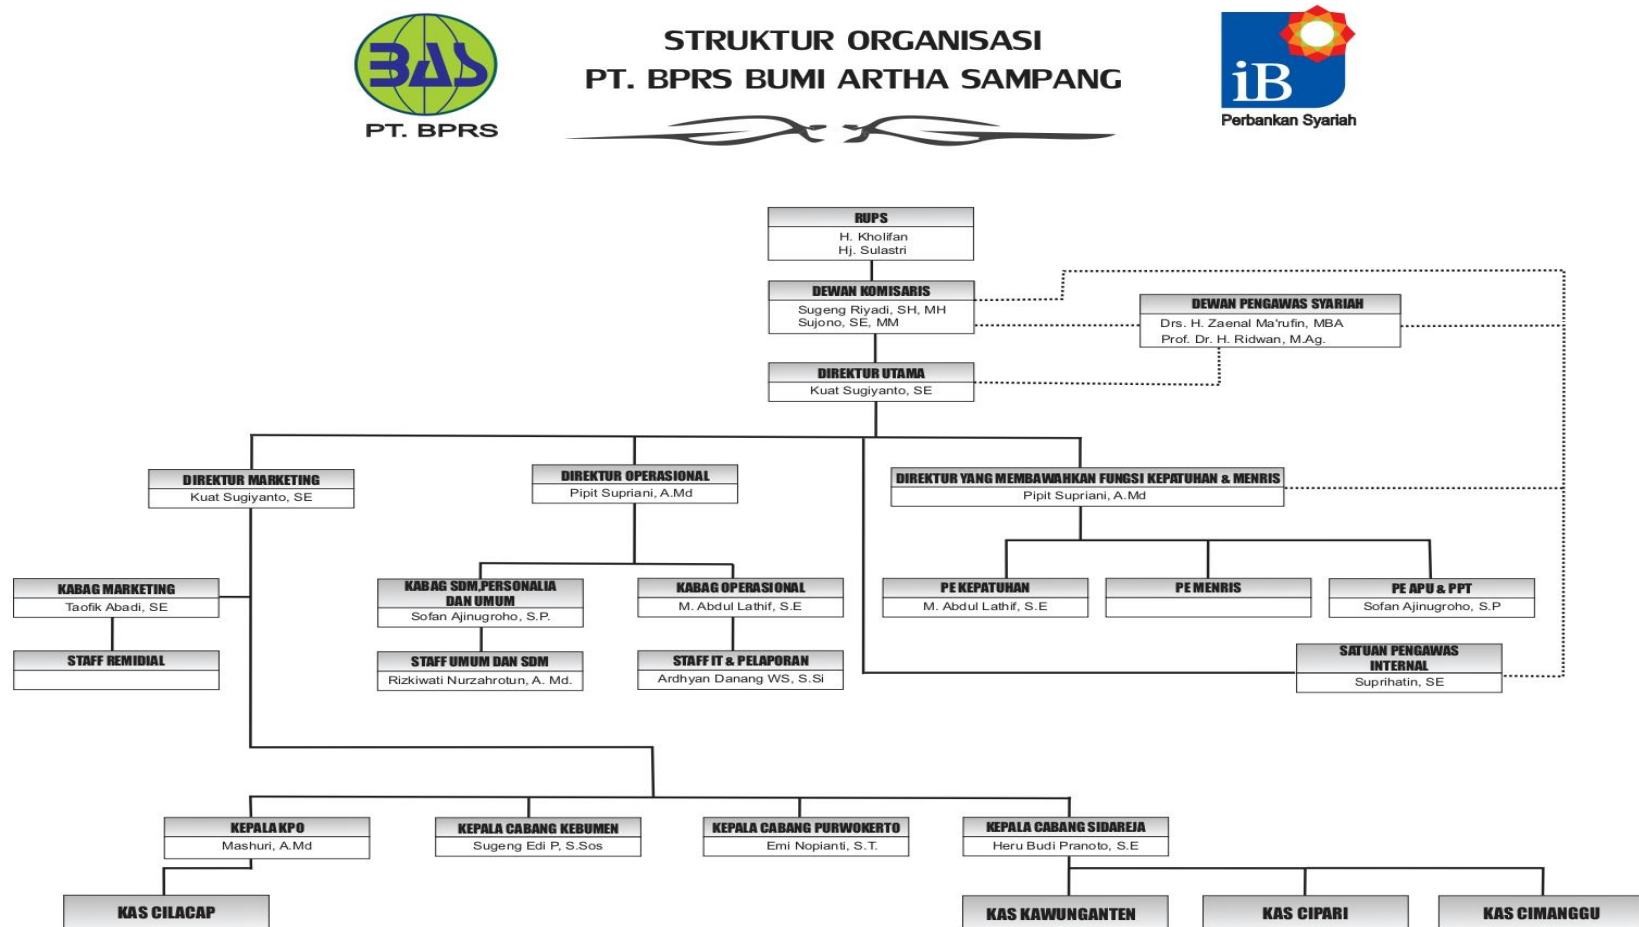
BAS
PT. BPRS

STRUKTUR ORGANISASI
PT. BPRS BUMI ARTHA SAMPANG

iB
Perbankan Syariah

RUPS
H. Kholifan
Hj. Sulastri

DEWAN KOMISARIS
Sugeng Riyadi, SH, MH
Sujono, SE, MM

DEWAN PENGAWAS SYARIAH
Drs. H. Zaenal Ma'rufin, MBA
Prof. Dr. H. Ridwan, M.Ag.

DIREKTUR UTAMA
Kuat Sugiyanto, SE

DIREKTUR MARKETING
Kuat Sugiyanto, SE

DIREKTUR OPERASIONAL
Pipit Supriani, A.Md

DIREKTUR YANG MEMBAWAHKAN FUNGSI KEPATUHAN & MENRIS
Pipit Supriani, A.Md

KABAG MARKETING
Taofik Abadi, SE

STAFF REMIDIAL

KABAG SDM,PERSONALIA DAN UMUM
Sofan Ajinugroho, S.P.

STAFF UMUM DAN SDM
Rizkiwati Nurzahrotun, A. Md.

KABAG OPERASIONAL
M. Abdul Lathif, S.E

STAFF IT & PELAPORAN
Ardhyan Danang WS, S.Si

PE KEPATUHAN
M. Abdul Lathif, S.E

PE MENRIS

PE APU & PPT
Sofan Ajinugroho, S.P

SATUAN PENGAWAS INTERNAL
Suprihatin, SE

KEPALA KPO
Mashuri, A.Md

KEPALA CABANG KEBUMEN
Sugeng Edi P, S.Sos

KEPALA CABANG PURWOKERTO
Emi Nopianti, S.T.

KEPALA CABANG SIDAREJA
Heru Budi Pranoto, S.E

KAS CILACAP

KAS KAWUNGANTEN

KAS CIPARI

KAS CIMANGGU